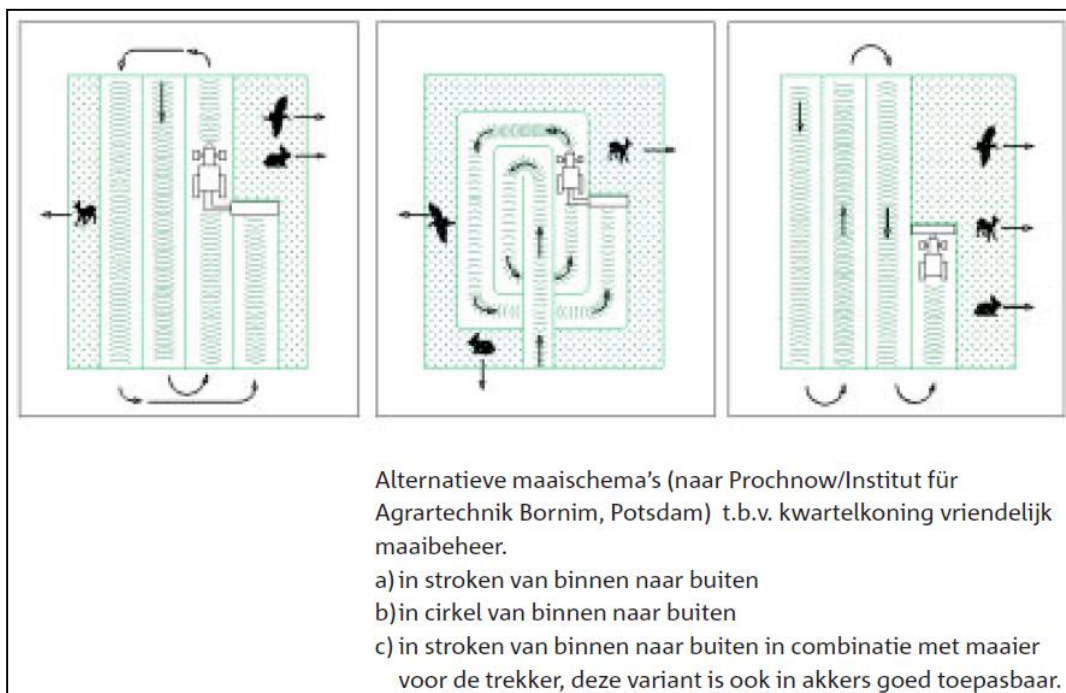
Alternatieve maaischema's (naar Prochnow/Institut für Agrartechnik Bornim, Potsdam) t.b.v. kwartelkoning vriendelijk maaibeheer.
a) in stroken van binnen naar buiten
b) in cirkel van binnen naar buiten
c) in stroken van binnen naar buiten in combinatie met maaier voor de trekker, deze variant is ook in akkers goed toepasbaar.